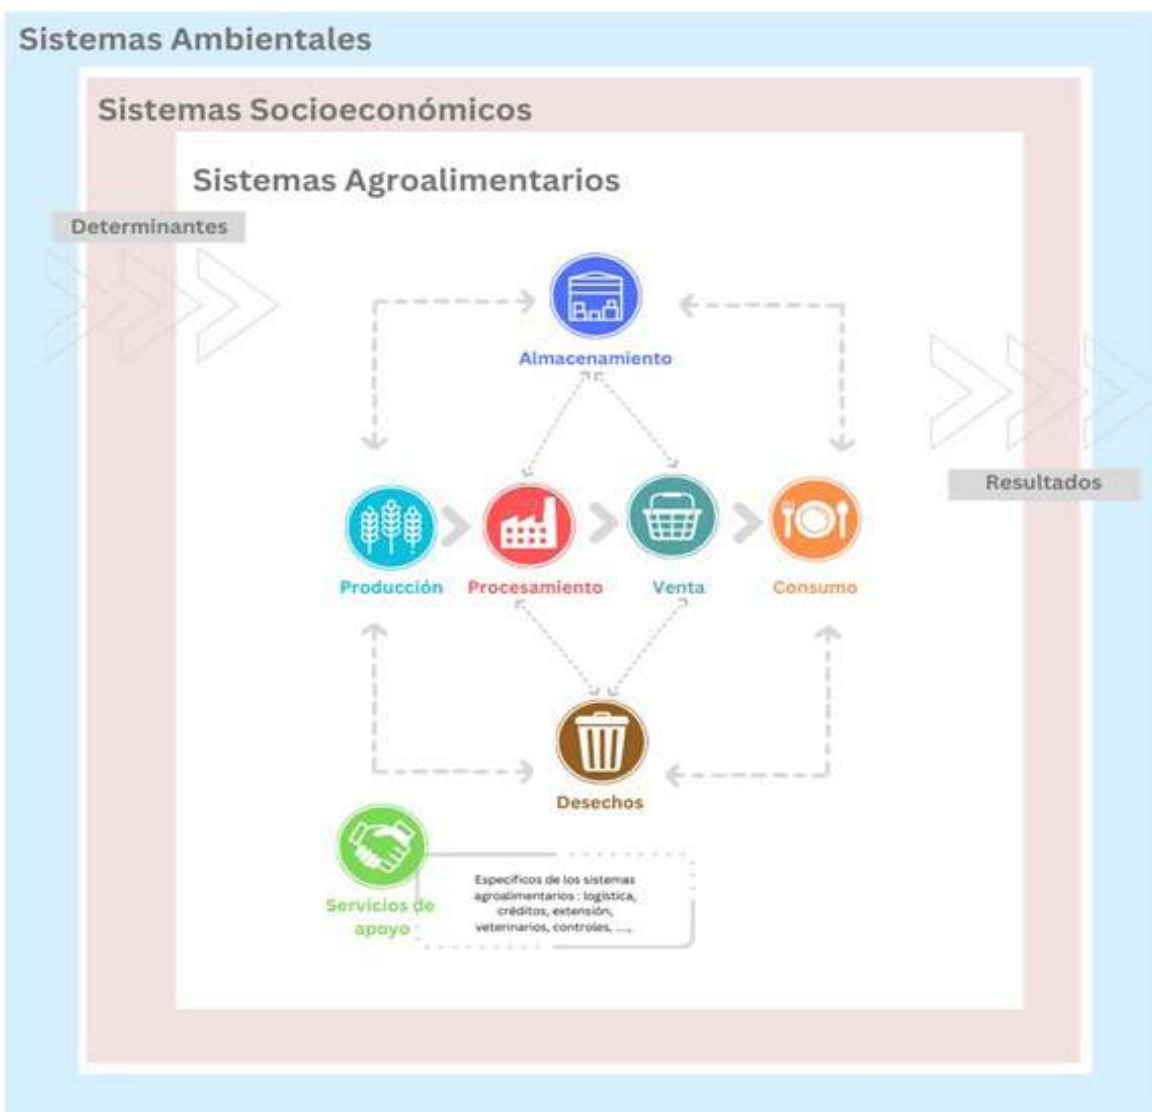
Sistemas Ambientales

Sistemas Socioeconómicos

Sistemas Agroalimentarios

Determinantes

Almacenamiento

Resultados

Producción

Procesamiento

Venta

Consumo

Desechos

Servicios de apoyo

Especificos de los sistemas agroalimentarios : logística, créditos, extensión, veterinarios, controles, ...